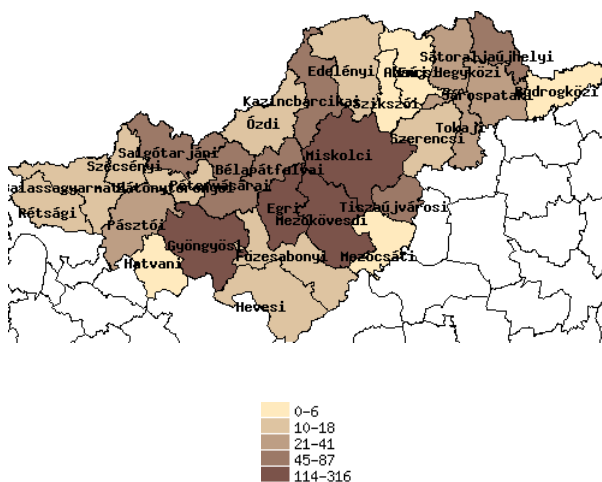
Sátoraljaújhelyi
Edelényi
Abaúj
Encsi
Hegyközi
Sárospataki
Bodrogközi
Kazincbarcikai
Szikszói
Ózdi
Tokaji
Szerencsi
Salgótarjáni
Miskolci
Szécsényi
Bélapátfalvai
Balassagyarmati
Bátonyterenyei
Pétervásárai
Rétsági
Tiszaújvárosi
Egri
Mezőkövesdi
Pásztói
Gyöngyösi
Hatvani
Füzesabonyi
Mezőcsáti
Hevesi

0-6
10-18
21-41
45-87
114-316